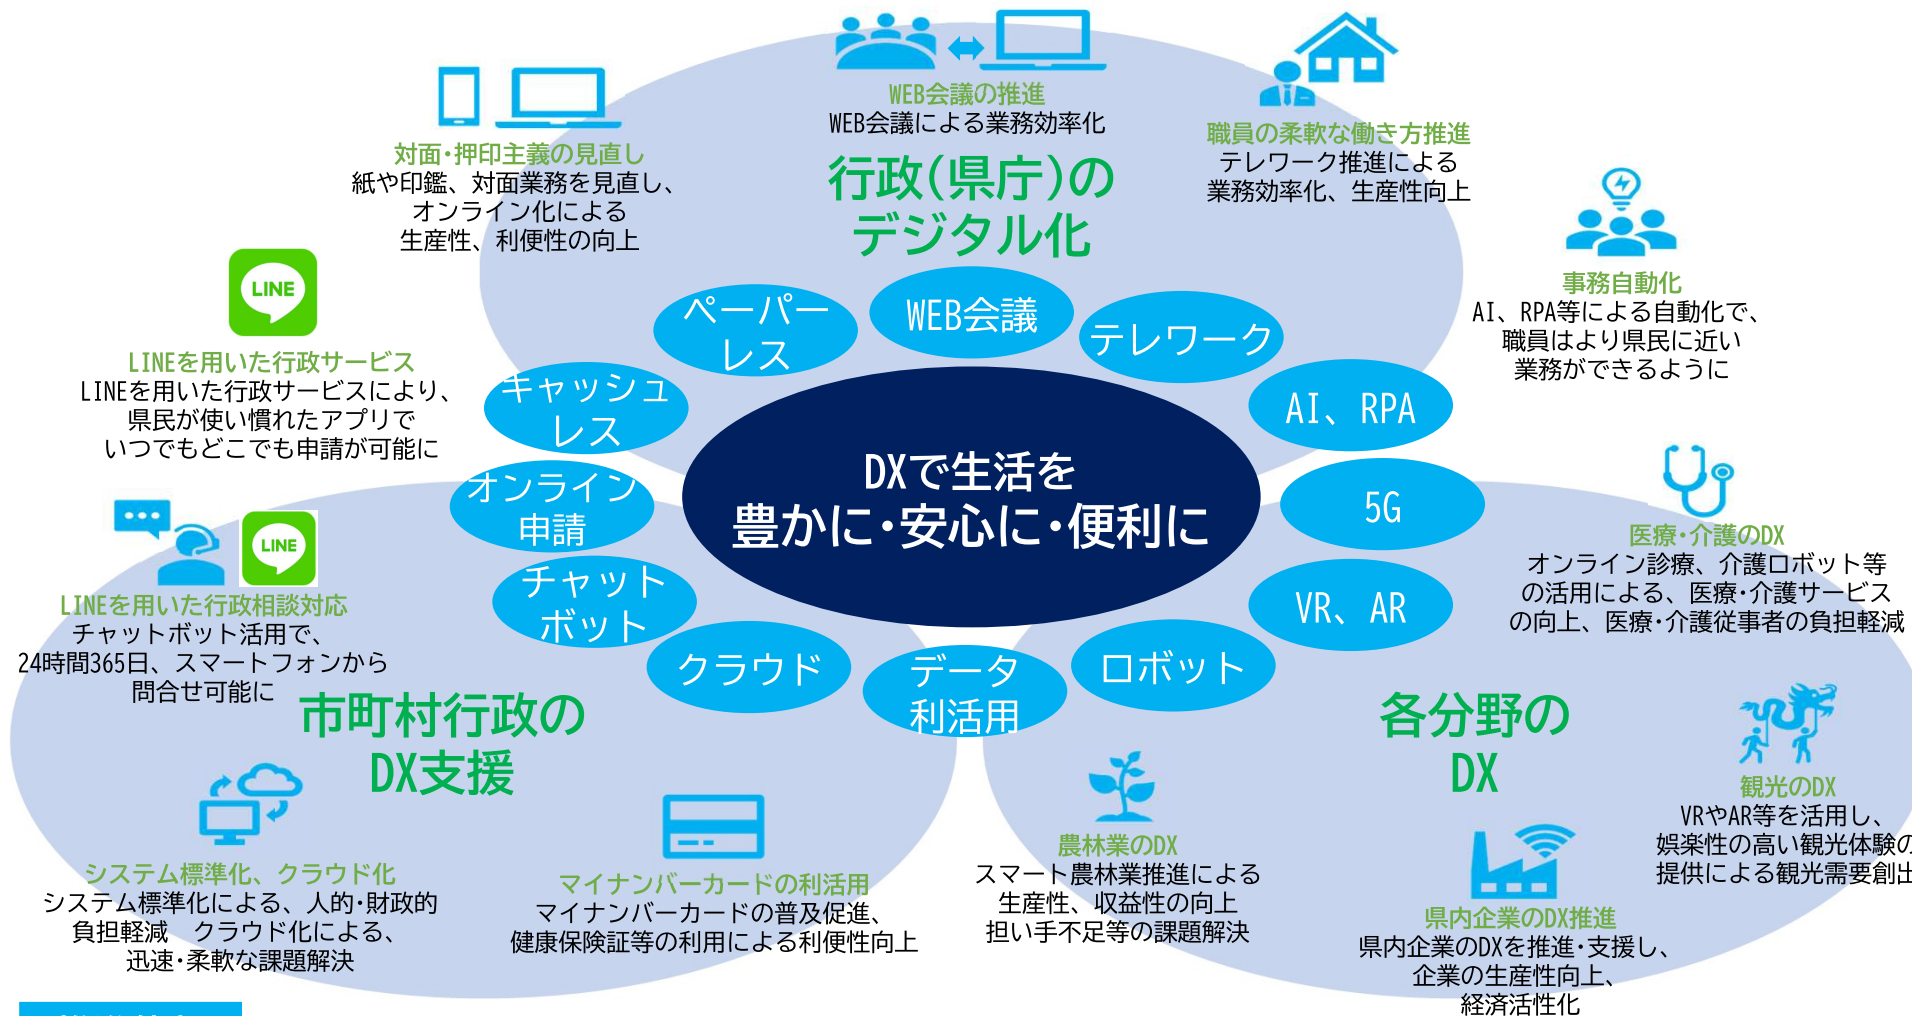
WEB会議の推進
WEB会議による業務効率化

職員の柔軟な働き方推進
テレワーク推進による業務効率化、生産性向上

対面・押印主義の見直し
紙や印鑑、対面業務を見直し、オンライン化による生産性、利便性の向上

行政(県庁)のデジタル化

事務自動化
AI、RPA等による自動化で、職員はより県民に近い業務ができるように

LINE

LINEを用いた行政サービス
LINEを用いた行政サービスにより、県民が使い慣れたアプリでいつでもどこでも申請が可能に

ペーパーレス
WEB会議
テレワーク
キャッシュレス
AI、RPA
DXで生活を
豊かに・安心に・便利に
オンライン申請
5G
チャットボット
VR、AR
クラウド
データ利活用
ロボット

LINE

LINEを用いた行政相談対応
チャットボット活用で、24時間365日、スマートフォンから問合せ可能に

医療・介護のDX
オンライン診療、介護ロボット等の活用による、医療・介護サービスの向上、医療・介護従事者の負担軽減

市町村行政のDX支援

各分野のDX

観光のDX
VRやAR等を活用し、娯楽性の高い観光体験の提供による観光需要創出

システム標準化、クラウド化
システム標準化による、人的・財政的負担軽減　クラウド化による、迅速・柔軟な課題解決

マイナンバーカードの利活用
マイナンバーカードの普及促進、健康保険証等の利用による利便性向上

農林業のDX
スマート農林業推進による生産性、収益性の向上担い手不足等の課題解決

県内企業のDX推進
県内企業のDXを推進・支援し、企業の生産性向上、経済活性化